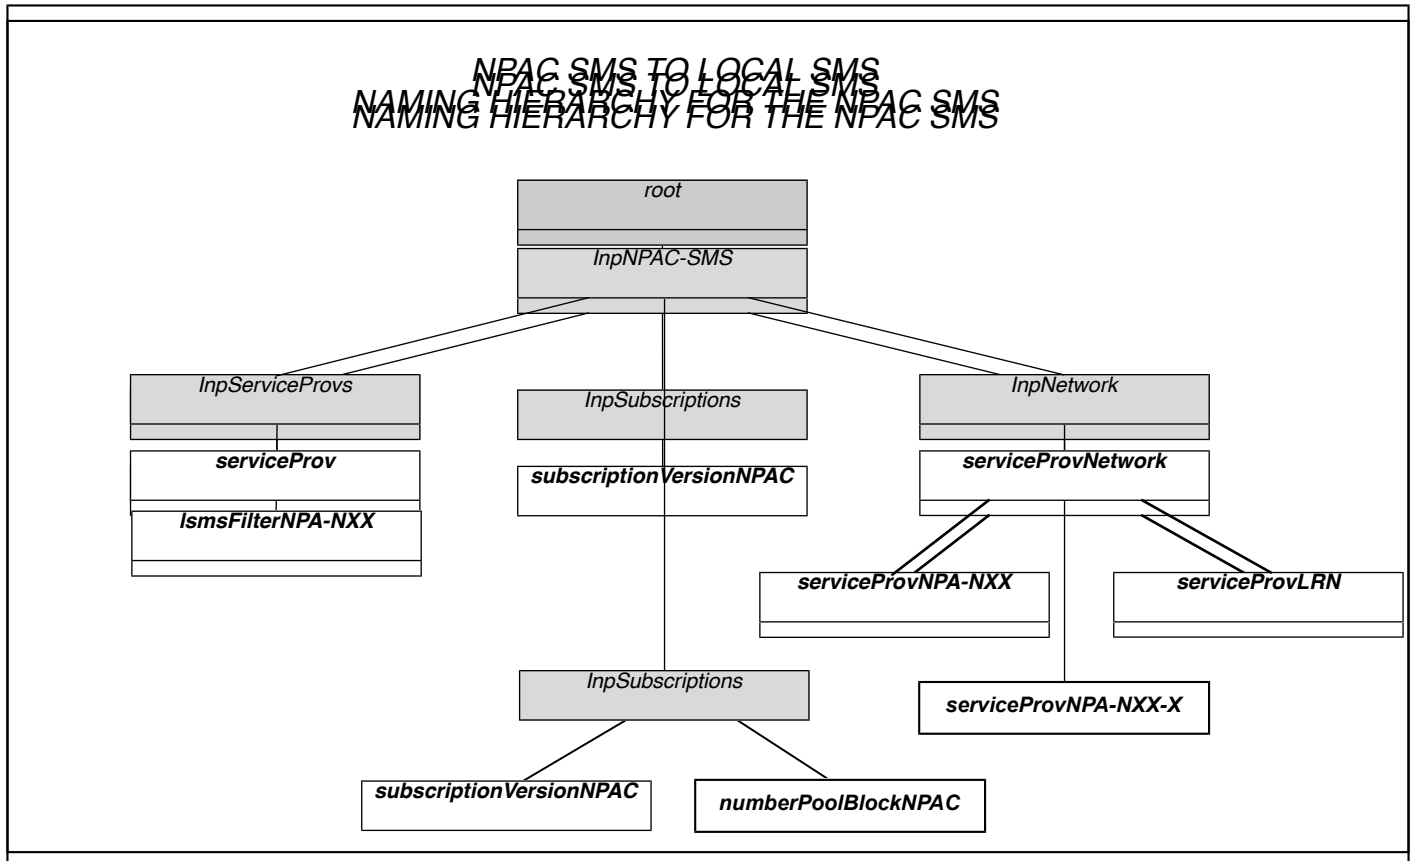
NPAC SMS TO LOCAL SMS
NAMING HIERARCHY FOR THE NPAC SMS

root

lnpNPAC-SMS

lnpServiceProvs

lnpSubscriptions

lnpNetwork

serviceProv

subscriptionVersionNPAC

serviceProvNetwork

lsmsFilterNPA-NXX

serviceProvNPA-NXX

serviceProvLRN

lnpSubscriptions

serviceProvNPA-NXX-X

subscriptionVersionNPAC

numberPoolBlockNPAC